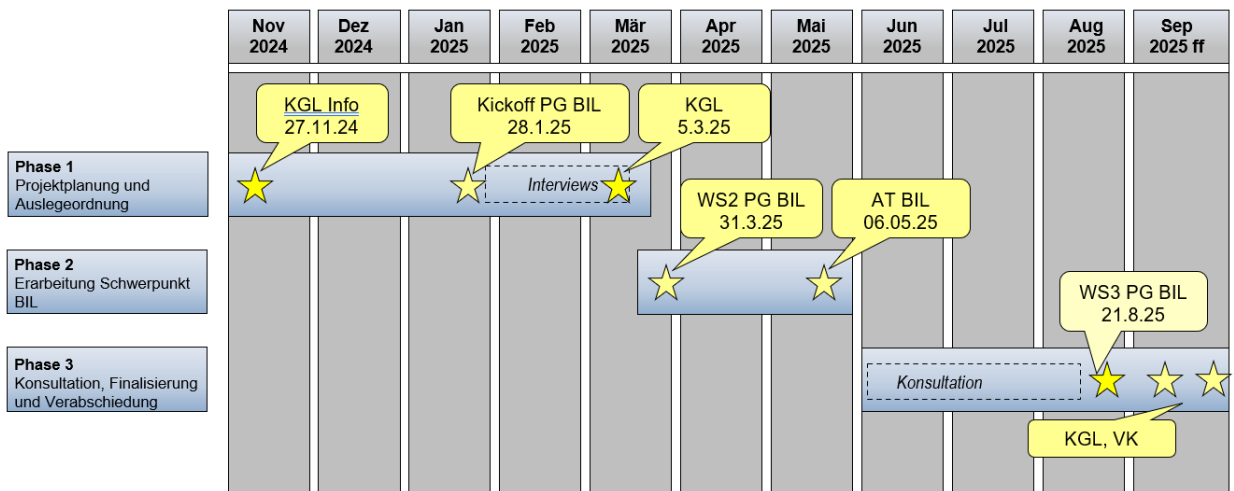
| Nov 2024 | Dez 2024 | Jan 2025 | Feb 2025 | Mär 2025 | Apr 2025 | Mai 2025 | Jun 2025 | Jul 2025 | Aug 2025 | Sep 2025 ff |
|---|---|---|---|---|---|---|---|---|---|---|

KGL Info
27.11.24

Kickoff PG BIL
28.1.25

KGL
5.3.25

**Phase 1**
Projektplanung und Auslegeordnung

Interviews

WS2 PG BIL
31.3.25

AT BIL
06.05.25

**Phase 2**
Erarbeitung Schwerpunkt BIL

WS3 PG BIL
21.8.25

**Phase 3**
Konsultation, Finalisierung und Verabschiedung

Konsultation

KGL, VK